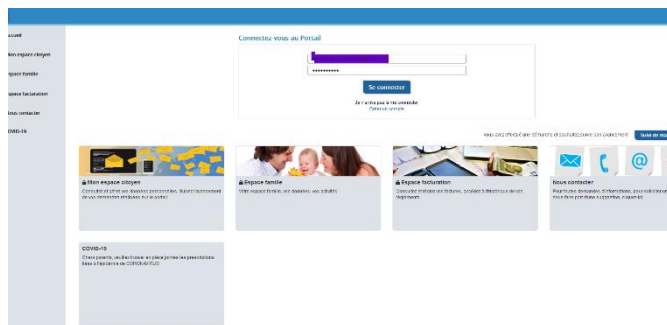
ccueil

Mon espace citoyen

space famille

space facturation

ous contacter

OVID-19

Connectez vous au Portail

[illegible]

••••••••••••

Se connecter

Je n'arrive pas à me connecter
Créer un compte

Vous avez effectué une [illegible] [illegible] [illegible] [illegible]

Suivi de mo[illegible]

Mon espace citoyen

Consultez et suivez vos données personnelles. Suivez l'avancement de vos demandes effectuées sur le portail

Espace famille

Votre espace famille, vos données, vos activités

Espace facturation

Consultez et réglez vos factures, accédez à l'historique de vos règlements

Nous contacter

Pour toutes demandes d'informations, pour sollicitez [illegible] pour être prioritaire, suggestion, cliquez ici

COVID-19

Chers parents, veuillez trouver en place jointe les prescriptions liées à l'épidémie de CORONAVIRUS